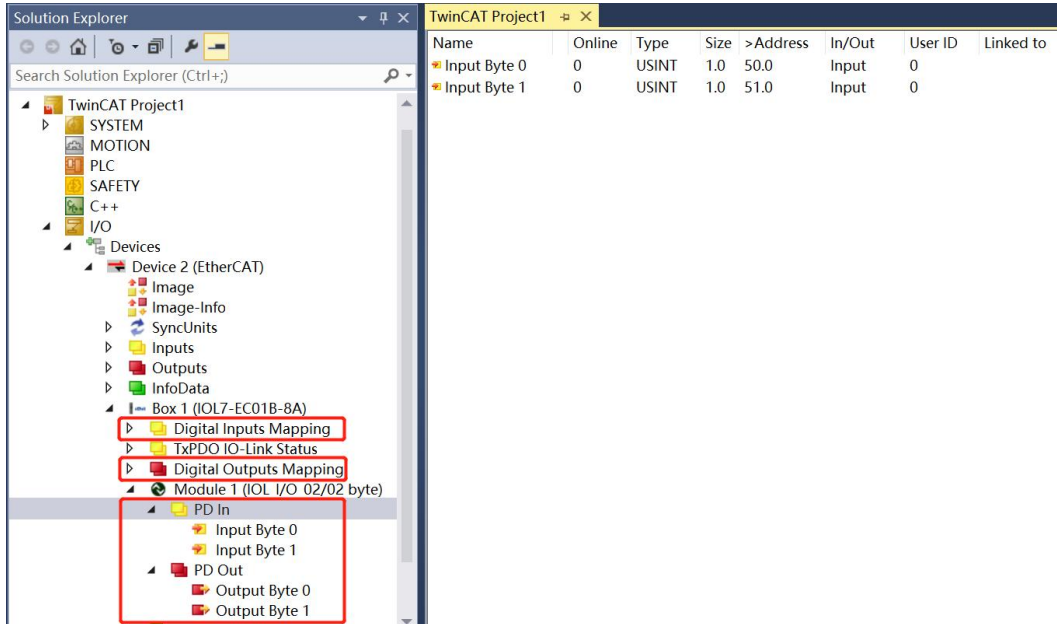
Solution Explorer

Search Solution Explorer (Ctrl+;)

TwinCAT Project1
SYSTEM
MOTION
PLC
SAFETY
C++
I/O
Devices
Device 2 (EtherCAT)
Image
Image-Info
SyncUnits
Inputs
Outputs
InfoData
Box 1 (IOL7-EC01B-8A)
Digital Inputs Mapping
TxPDO IO-Link Status
Digital Outputs Mapping
Module 1 (IOL I/O 02/02 byte)
PD In
Input Byte 0
Input Byte 1
PD Out
Output Byte 0
Output Byte 1

TwinCAT Project1

| Name | Online | Type | Size | >Address | In/Out | User ID | Linked to |
|---|---|---|---|---|---|---|---|
| Input Byte 0 | 0 | USINT | 1.0 | 50.0 | Input | 0 | |
| Input Byte 1 | 0 | USINT | 1.0 | 51.0 | Input | 0 | |